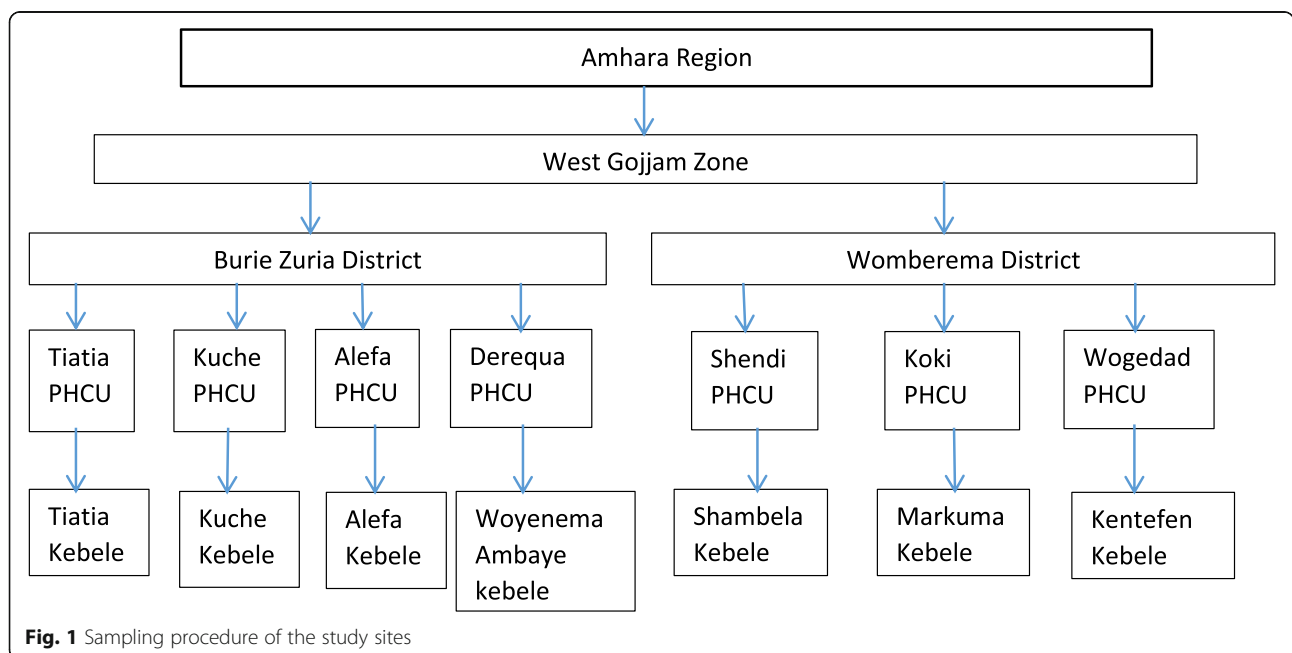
Amhara Region

West Gojjam Zone

Burie Zuria District

Womberema District

Tiatia PHCU

Kuche PHCU

Alefa PHCU

Derequa PHCU

Shendi PHCU

Koki PHCU

Wogedad PHCU

Tiatia Kebele

Kuche Kebele

Alefa Kebele

Woyenema Ambaye kebele

Shambela Kebele

Markuma Kebele

Kentefen Kebele

**Fig. 1** Sampling procedure of the study sites